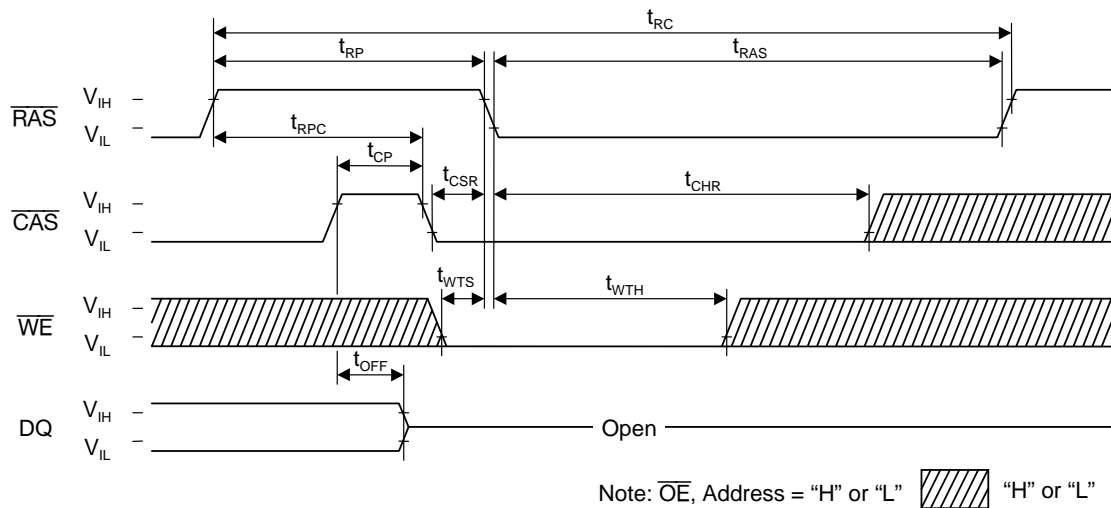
$t_{RC}$

$t_{RP}$ $t_{RAS}$

$\overline{RAS}$ $V_{IH}$ – $V_{IL}$ –

$t_{RPC}$

$t_{CP}$

$t_{CSR}$ $t_{CHR}$

$\overline{CAS}$ $V_{IH}$ – $V_{IL}$ –

$t_{WTS}$ $t_{WTH}$

$\overline{WE}$ $V_{IH}$ – $V_{IL}$ –

$t_{OFF}$

DQ $V_{IH}$ – $V_{IL}$ –

Open

Note: $\overline{OE}$, Address = “H” or “L” “H” or “L”